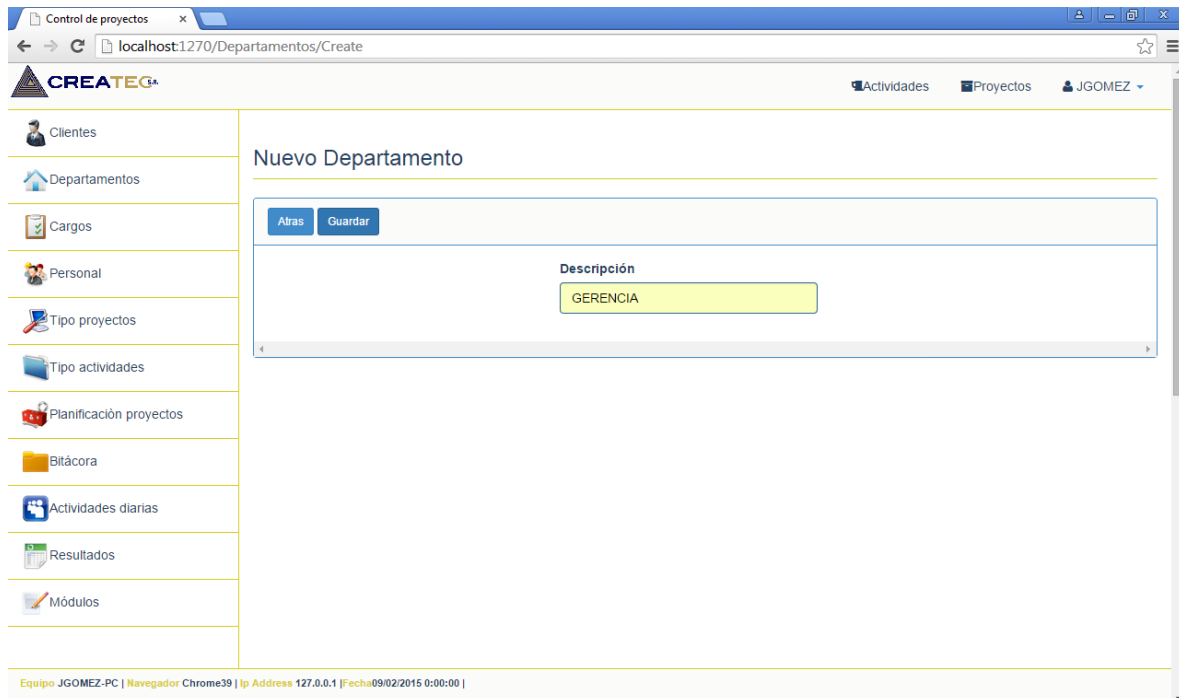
Control de proyectos ×

localhost:1270/Departamentos/Create

CREATEC S.A.

Actividades

Proyectos

JGOMEZ

Clientes

Departamentos

Cargos

Personal

Tipo proyectos

Tipo actividades

Planificación proyectos

Bitácora

Actividades diarias

Resultados

Módulos

Nuevo Departamento

Atras

Guardar

Descripción

GERENCIA

Equipo JGOMEZ-PC | Navegador Chrome39 | Ip Address 127.0.0.1 |Fecha09/02/2015 0:00:00 |